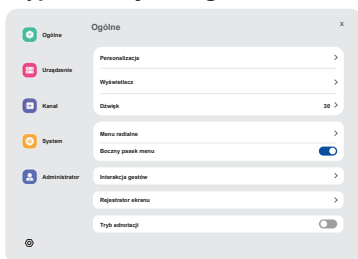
Ogólne

Urządzenie

Kanał

System

Administrator

Ogólne

x

Personalizacja >

Wyświetlacz >

Dźwięk 30 >

Menu radialne >

Boczny pasek menu

Interakcja gestów >

Rejestrator ekranu >

Tryb adnotacji